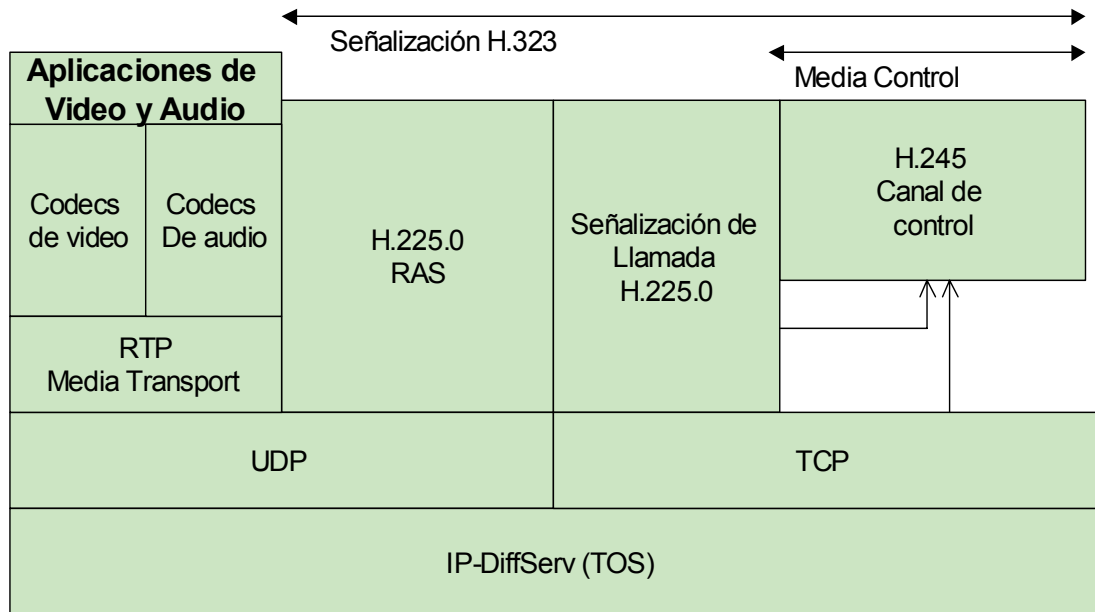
Señalización H.323

Media Control

Aplicaciones de Video y Audio

Codecs de video

Codecs De audio

RTP Media Transport

H.225.0 RAS

Señalización de Llamada H.225.0

H.245 Canal de control

UDP

TCP

IP-DiffServ (TOS)